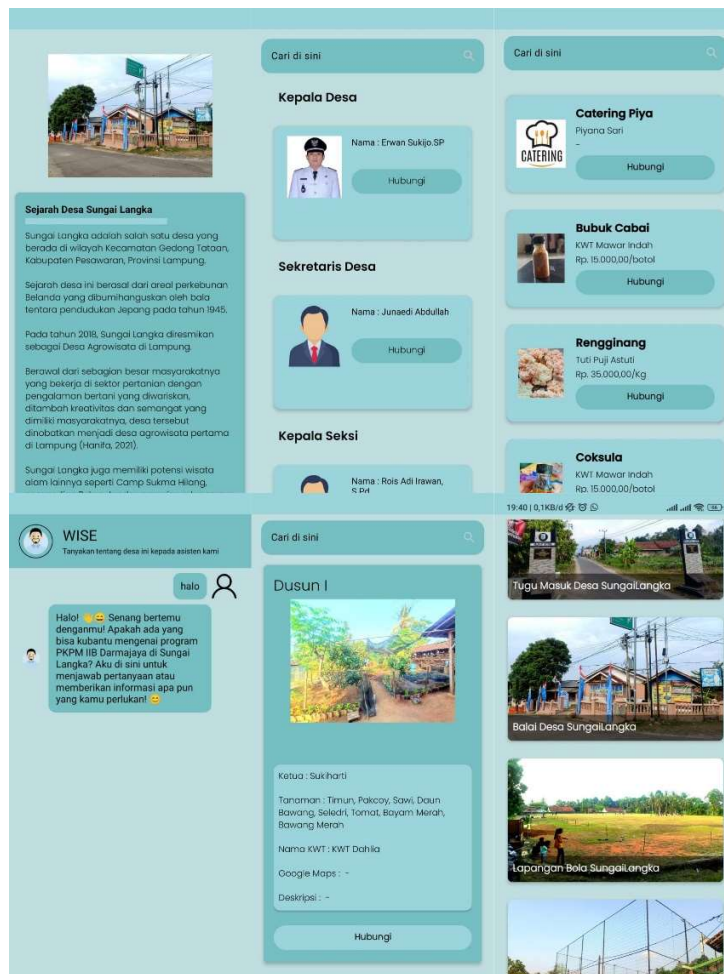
Sejarah Desa Sungai Langka

Sungai Langka adalah salah satu desa yang berada di wilayah Kecamatan Gedong Tataan, Kabupaten Pesawaran, Provinsi Lampung.

Sejarah desa ini berasal dari areal perkebunan Belanda yang dibumihanguskan oleh bala tentara pendudukan Jepang pada tahun 1945.

Pada tahun 2018, Sungai Langka diresmikan sebagai Desa Agrowisata di Lampung.

Berawal dari sebagian besar masyarakatnya yang bekerja di sektor pertanian dengan pengalaman bertani yang diwariskan, ditambah kreativitas dan semangat yang dimiliki masyarakatnya, desa tersebut dinobatkan menjadi desa agrowisata pertama di Lampung (Hanifa, 2021).

Sungai Langka juga memiliki potensi wisata alam lainnya seperti Camp Sukma Hilang, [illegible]

Cari di sini

Kepala Desa

Nama : Erwan Sukijo.SP

Hubungi

Sekretaris Desa

Nama : Junaedi Abdullah

Hubungi

Kepala Seksi

Nama : Rois Adi Irawan, S.Pd

Cari di sini

Catering Piya
Piyana Sari
-
Hubungi

CATERING

Bubuk Cabai
KWT Mawar Indah
Rp. 15.000,00/botol
Hubungi

Rengginang
Tuti Puji Astuti
Rp. 35.000,00/Kg
Hubungi

Coksula
KWT Mawar Indah
Rp. 15.000,00/botol

WISE
Tanyakan tentang desa ini kepada asisten kami

halo

Halo! 😊😄 Senang bertemu denganmu! Apakah ada yang bisa kubantu mengenai program PKPM IIB Darmajaya di Sungai Langka? Aku di sini untuk menjawab pertanyaan atau memberikan informasi apa pun yang kamu perlukan! 😊

Cari di sini

Dusun I

Ketua : Sukiharti

Tanaman : Timun, Pakcoy, Sawi, Daun Bawang, Seledri, Tomat, Bayam Merah, Bawang Merah

Nama KWT : KWT Dahlia

Google Maps : -

Deskripsi : -

Hubungi

19:40 | 0,1KB/d

Tugu Masuk Desa SungaiLangka

Balai Desa SungaiLangka

Lapangan Bola SungaiLangka